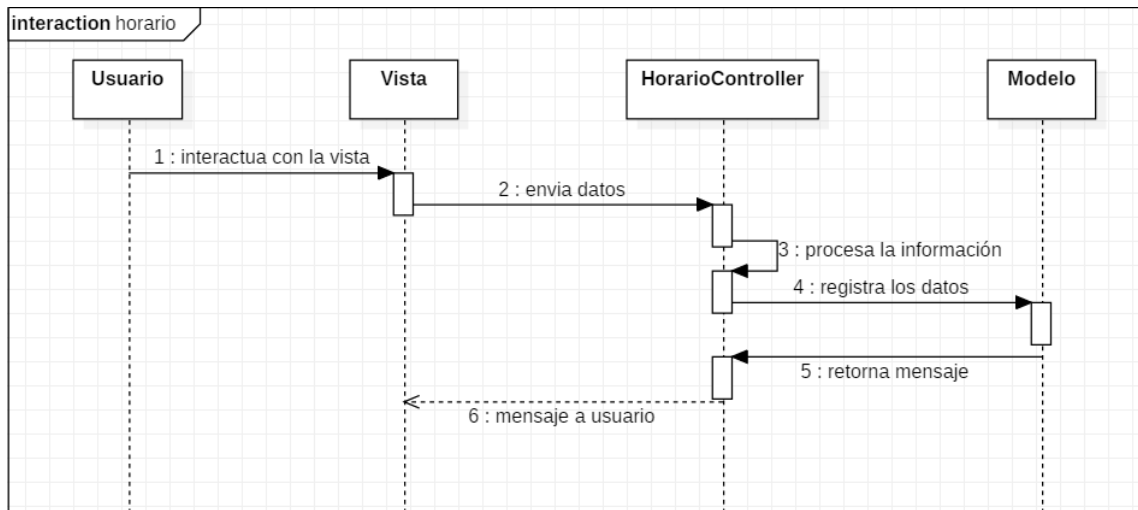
interaction horario

Usuario

Vista

HorarioController

Modelo

1 : interactua con la vista

2 : envia datos

3 : procesa la información

4 : registra los datos

5 : retorna mensaje

6 : mensaje a usuario